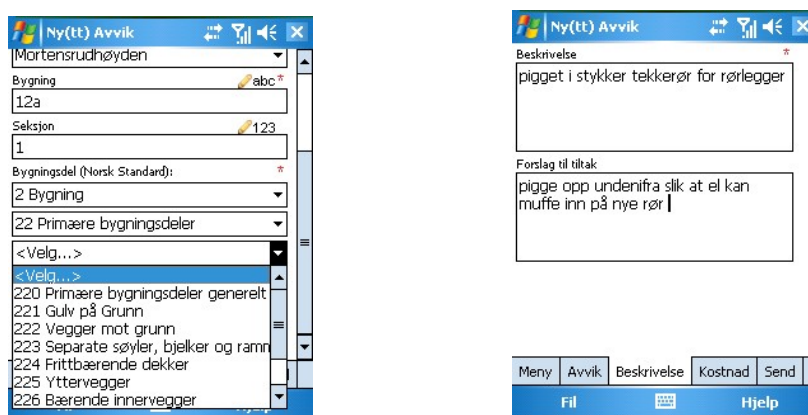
Ny(tt) Avvik

Mortensrudhøyden

Bygning abc*

12a

Seksjon 123

1

Bygningsdel (Norsk Standard): *

2 Bygning

22 Primære bygningsdeler

<Velg...>

<Velg...>
220 Primære bygningsdeler generelt
221 Gulv på Grunn
222 Vegger mot grunn
223 Separate søyler, bjelker og ramn
224 Frittbærende dekker
225 Yttervegger
226 Bærende innervegger

Ny(tt) Avvik

Beskrivelse *

pigget i stykker tekkerør for rørlegger

Forslag til tiltak

pigge opp undenifra slik at el kan muffe inn på nye rør

Meny | Avvik | Beskrivelse | Kostnad | Send

Fil Hjelp